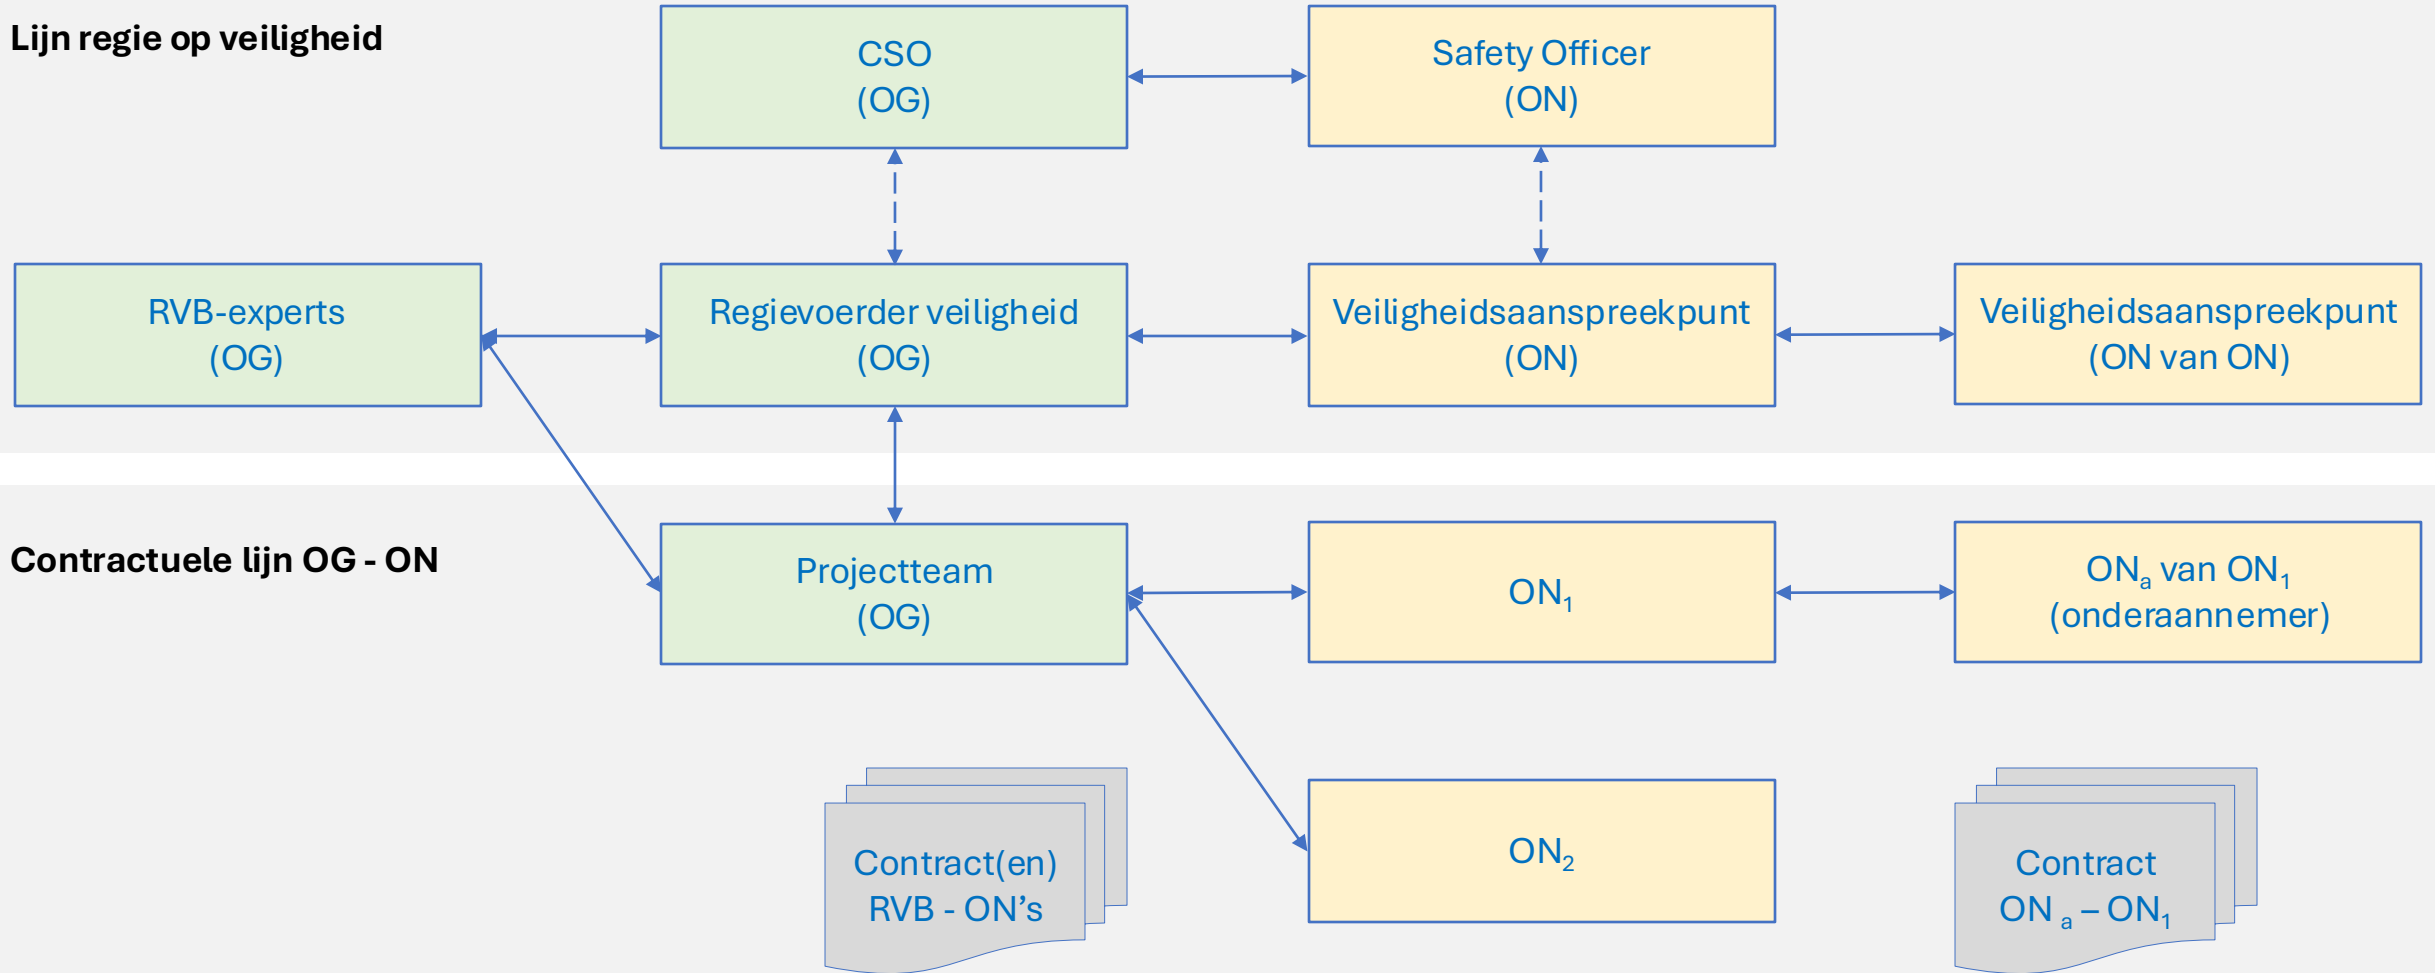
Lijn regie op veiligheid

CSO
(OG)

Safety Officer
(ON)

RVB-experts
(OG)

Regievoerder veiligheid
(OG)

Veiligheidsaanspreekpunt
(ON)

Veiligheidsaanspreekpunt
(ON van ON)

Contractuele lijn OG - ON

Projectteam
(OG)

$ON_1$

$ON_a$ van $ON_1$
(onderaannemer)

$ON_2$

Contract(en)
RVB - ON's

Contract
$ON_a$ – $ON_1$